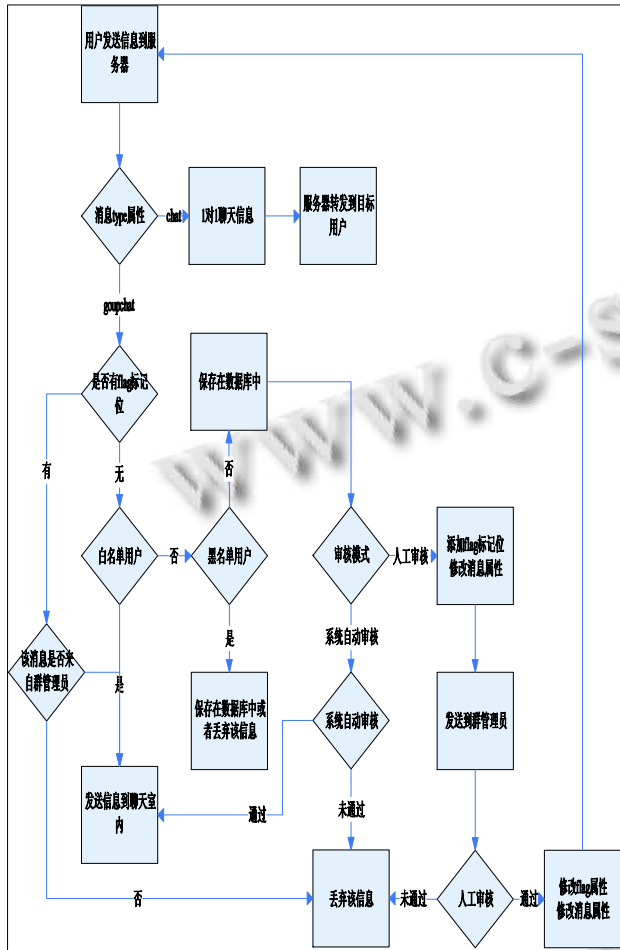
用户发送信息到服务器

消息type属性

chat

1对1聊天信息

服务器转发到目标用户

goupchat

是否有flag标记位

有

无

保存在数据库中

否

白名单用户

否

黑名单用户

是

审核模式

人工审核

添加flag标记位修改消息属性

系统自动审核

该消息是否来自群管理员

是

保存在数据库中或者丢弃该信息

系统自动审核

发送到群管理员

发送信息到聊天室内

通过

未通过

否

丢弃该信息

未通过

人工审核

通过

修改flag属性修改消息属性

www.c-s